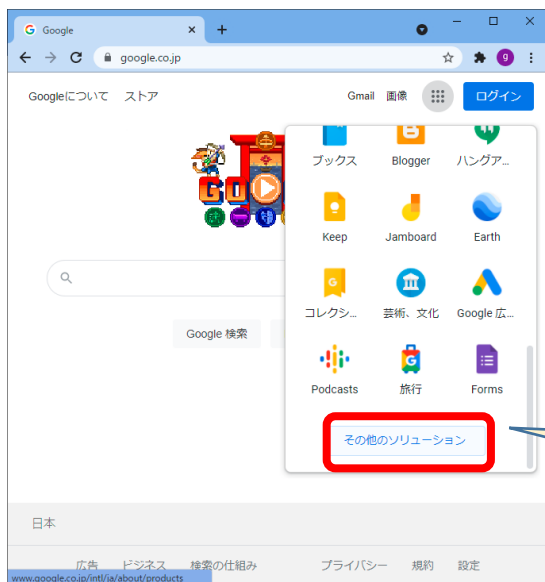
Google
google.co.jp
Googleについて ストア
Gmail 画像
ログイン
ブックス
Blogger
ハングア...
Keep
Jamboard
Earth
コレクシ...
芸術、文化
Google 広...
Podcasts
旅行
Forms
その他のソリューション
Google 検索
日本
広告 ビジネス 検索の仕組み
プライバシー 規約 設定
www.google.co.jp/intl/ja/about/products